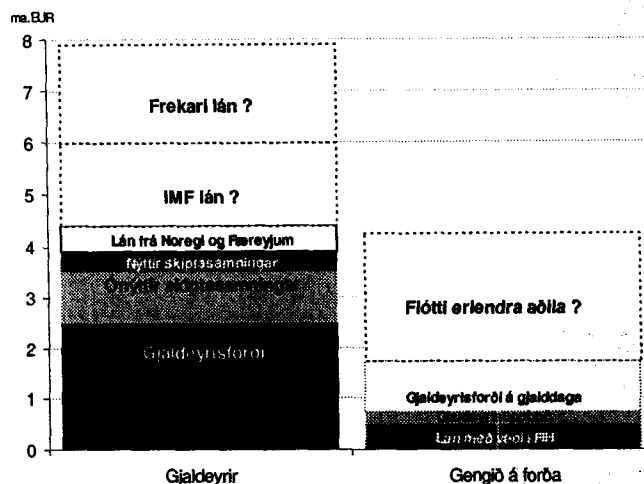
ma.EUR

8
7
6
5
4
3
2
1
0

Frekari lán ?

IMF lán ?

Lán frá Noregi og Færeyjum

Nýttir skiptasamningar

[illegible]

Gjaldeyrisforði

Flótti erlendra aðila ?

Gjaldeyrisforði á gjalddaga

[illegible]

Lán með veði í FIH

Gjaldeyrir

Gengið á forða